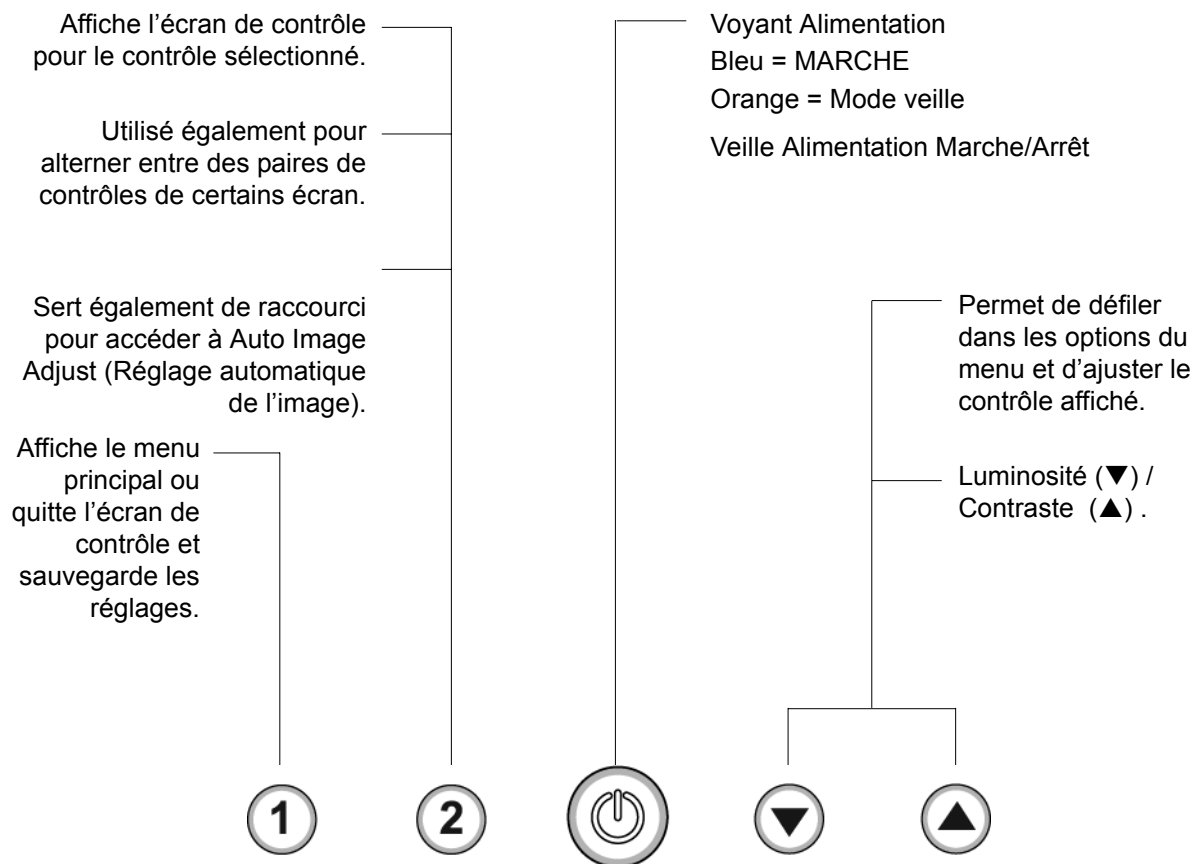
Affiche l'écran de contrôle pour le contrôle sélectionné.

Utilisé également pour alterner entre des paires de contrôles de certains écran.

Sert également de raccourci pour accéder à Auto Image Adjust (Réglage automatique de l'image).

Affiche le menu principal ou quitte l'écran de contrôle et sauvegarde les réglages.

Voyant Alimentation
Bleu = MARCHE
Orange = Mode veille

Veille Alimentation Marche/Arrêt

Permet de défiler dans les options du menu et d'ajuster le contrôle affiché.

Luminosité (▼) / Contraste (▲) .

1

2